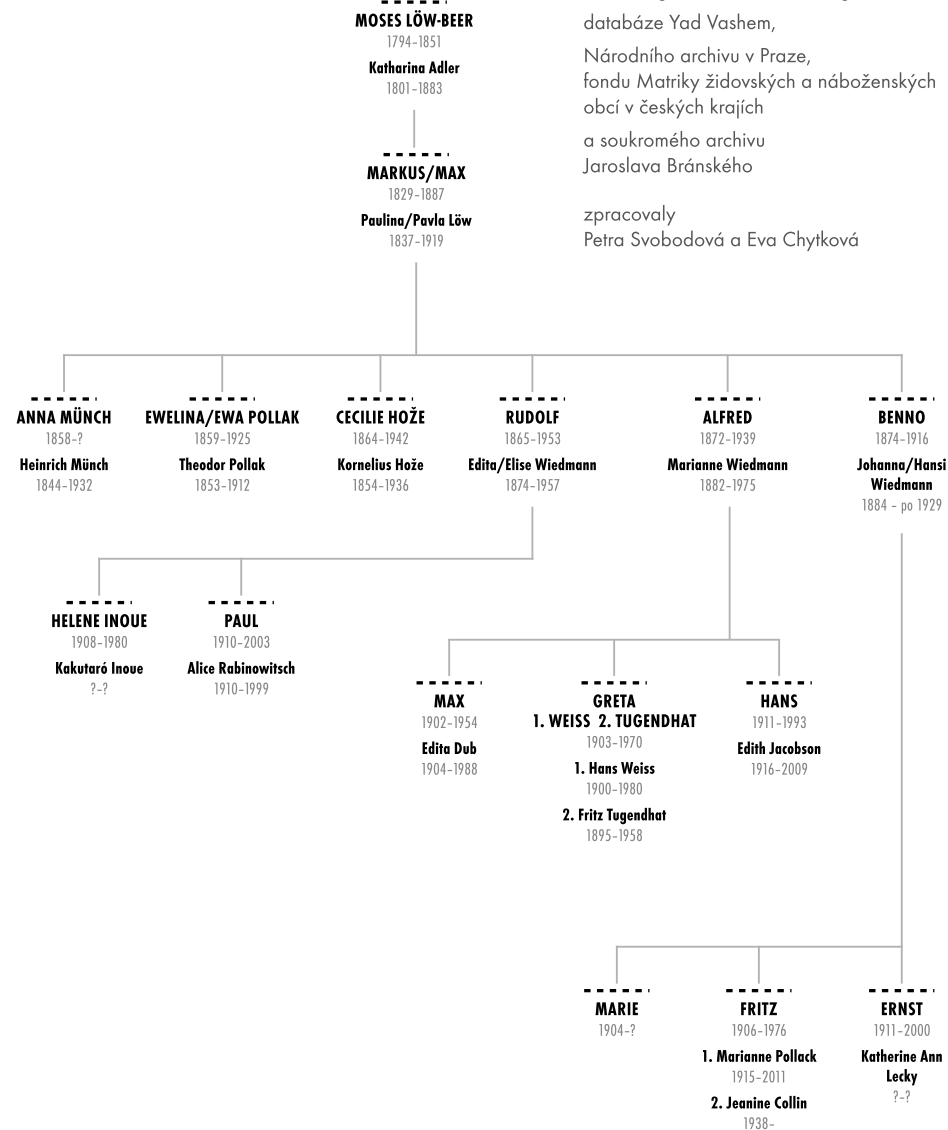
MOSES LÖW-BEER
1794-1851
Katharina Adler
1801-1883

MARKUS/MAX
1829-1887
Paulina/Pavla Löw
1837-1919

databáze Yad Vashem,

Národního archivu v Praze, fondu Matriky židovských a náboženských obcí v českých krajích

a soukromého archivu Jaroslava Bránského

zpracovaly
Petra Svobodová a Eva Chytková

ANNA MÜNCH
1858-?
Heinrich Münch
1844-1932

EWELINA/EWA POLLAK
1859-1925
Theodor Pollak
1853-1912

CECILIE HOŽE
1864-1942
Kornelius Hože
1854-1936

RUDOLF
1865-1953
Edita/Elise Wiedmann
1874-1957

ALFRED
1872-1939
Marianne Wiedmann
1882-1975

BENNO
1874-1916
Johanna/Hansi Wiedmann
1884 - po 1929

HELENE INOUE
1908-1980
Kakutaró Inoue
?-?

PAUL
1910-2003
Alice Rabinowitsch
1910-1999

MAX
1902-1954
Edita Dub
1904-1988

GRETA
1. WEISS 2. TUGENDHAT
1903-1970
1. Hans Weiss
1900-1980
2. Fritz Tugendhat
1895-1958

HANS
1911-1993
Edith Jacobson
1916-2009

MARIE
1904-?

FRITZ
1906-1976
1. Marianne Pollack
1915-2011
2. Jeanine Collin
1938-

ERNST
1911-2000
Katherine Ann Lecky
?-?